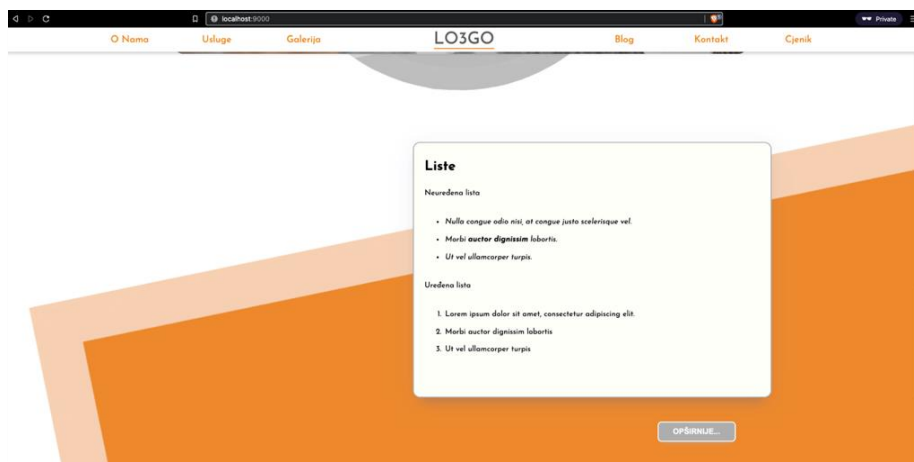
localhost:9000

Private

O Nama Usluge Galerija LO3GO Blog Kontakt Cjenik

Liste

Neuređena lista

- Nulla congue odio nisi, at congue justo scelerisque vel.
- Morbi **auctor dignissim** lobortis.
- Ut vel ullamcorper turpis.

Uređena lista

1. Lorem ipsum dolor sit amet, consectetur adipiscing elit.
2. Morbi auctor dignissim lobortis
3. Ut vel ullamcorper turpis

OPŠIRNIJE...